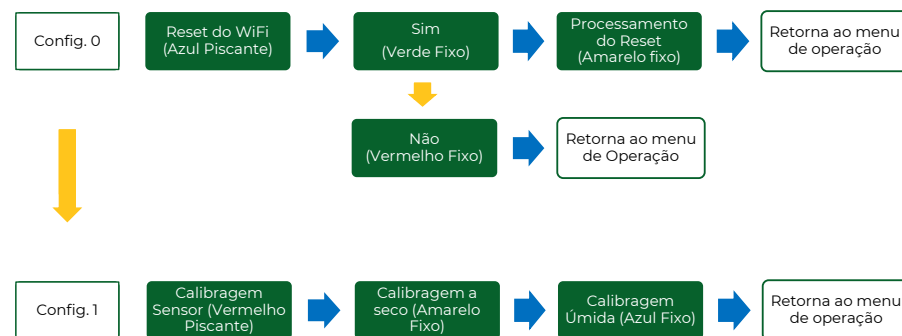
Config. 0

Reset do WiFi (Azul Piscante)

Sim (Verde Fixo)

Processamento do Reset (Amarelo fixo)

Retorna ao menu de operação

Não (Vermelho Fixo)

Retorna ao menu de Operação

Config. 1

Calibragem Sensor (Vermelho Piscante)

Calibragem a seco (Amarelo Fixo)

Calibragem Úmida (Azul Fixo)

Retorna ao menu de operação